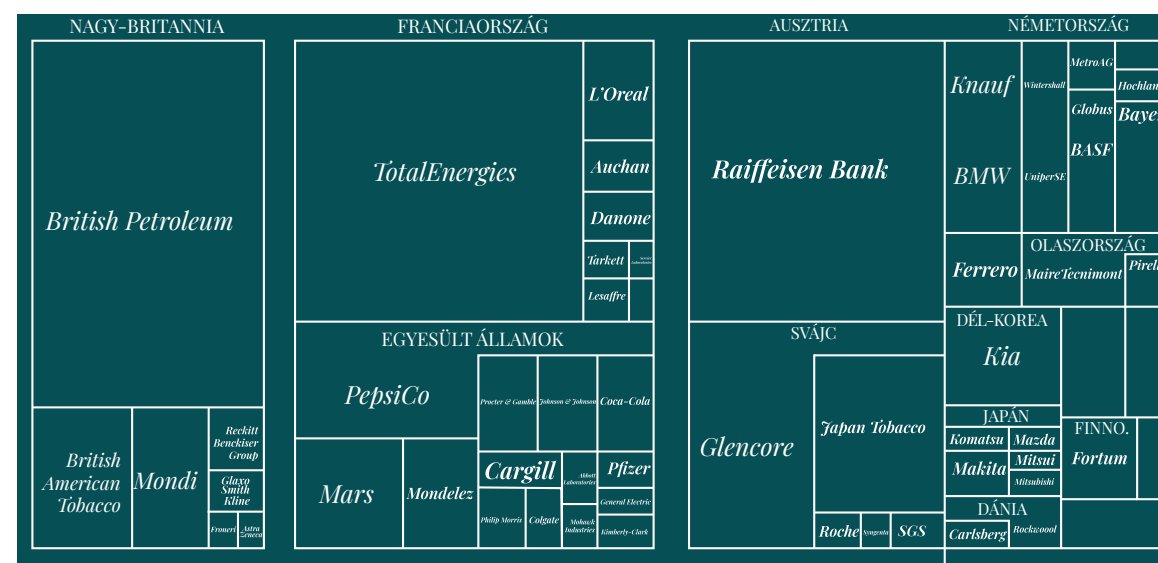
NAGY-BRITANNIA

British Petroleum

British American Tobacco

Mondi

Reckitt Benckiser Group

Glaxo Smith Kline

Froneri

Astra Zeneca

FRANCIAORSZÁG

TotalEnergies

L'Oreal

Auchan

Danone

Tarkett

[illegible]

Lesaffre

EGYESÜLT ÁLLAMOK

PepsiCo

Procter & Gamble

Johnson & Johnson

Coca-Cola

Mars

Mondelez

Cargill

Abbott Laboratories

Pfizer

General Electric

Philip Morris

Colgate

Mohawk Industries

Kimberly-Clark

AUSZTRIA

Raiffeisen Bank

SVÁJC

Glencore

Japan Tobacco

Roche

Syngenta

SGS

NÉMETORSZÁG

Knauf

Wintershall

MetroAG

Hochlan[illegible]

Globus

Baye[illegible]

BASF

BMW

UniperSE

OLASZORSZÁG

Ferrero

MaireTecnimont

Pirel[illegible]

DÉL-KOREA

Kia

JAPÁN

Komatsu

Mazda

Makita

Mitsui

Mitsubishi

FINNO.

Fortum

DÁNIA

Carlsberg

Rockwool